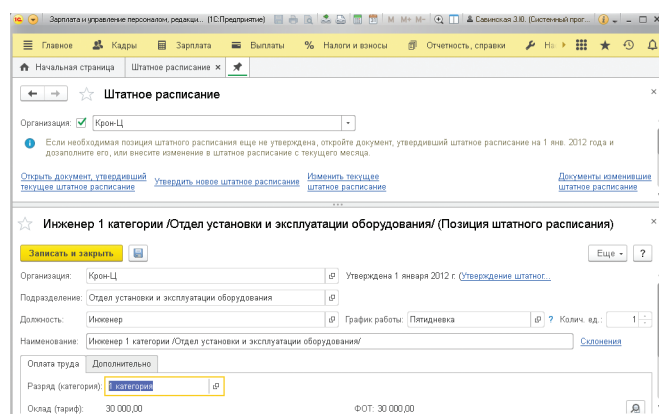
Зарплата и управление персоналом, редакци... (1С:Предприятие) M M+ M- Савинская З.Ю. (Системный прог...

Главное Кадры Зарплата Выплаты Налоги и взносы Отчетность, справки На

Начальная страница Штатное расписание ×

Штатное расписание

Организация: Крон-Ц

Если необходимая позиция штатного расписания еще не утверждена, откройте документ, утвердивший штатное расписание на 1 янв. 2012 года и дозаполните его, или внесите изменение в штатное расписание с текущего месяца.

Открыть документ, утвердивший текущее штатное расписание Утвердить новое штатное расписание Изменить текущее штатное расписание Документы изменившие штатное расписание

Инженер 1 категории /Отдел установки и эксплуатации оборудования/ (Позиция штатного расписания)

Записать и закрыть Еще ?

Организация: Крон-Ц Утверждена 1 января 2012 г. (Утверждение штатног...

Подразделение: Отдел установки и эксплуатации оборудования

Должность: Инженер График работы: Пятидневка ? Колич. ед.: 1

Наименование: Инженер 1 категории /Отдел установки и эксплуатации оборудования/ Склонения

Оплата труда Дополнительно

Разряд (категория): 1 категория

Оклад (тариф): 30 000,00 ФОТ: 30 000,00